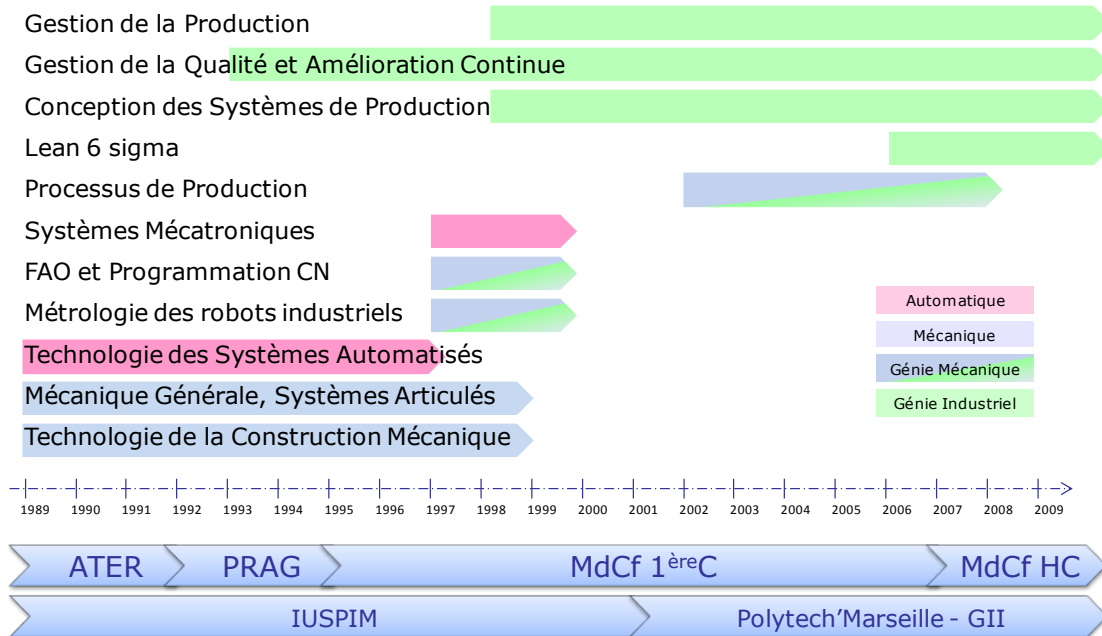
Gestion de la Production
Gestion de la Qualité et Amélioration Continue
Conception des Systèmes de Production
Lean 6 sigma
Processus de Production
Systèmes Mécatroniques
FAO et Programmation CN
Métrologie des robots industriels
Technologie des Systèmes Automatisés
Mécanique Générale, Systèmes Articulés
Technologie de la Construction Mécanique

Automatique
Mécanique
Génie Mécanique
Génie Industriel

1989 1990 1991 1992 1993 1994 1995 1996 1997 1998 1999 2000 2001 2002 2003 2004 2005 2006 2007 2008 2009

ATER PRAG MdCf 1$^{ère}$C MdCf HC

IUSPIM Polytech'Marseille - GII